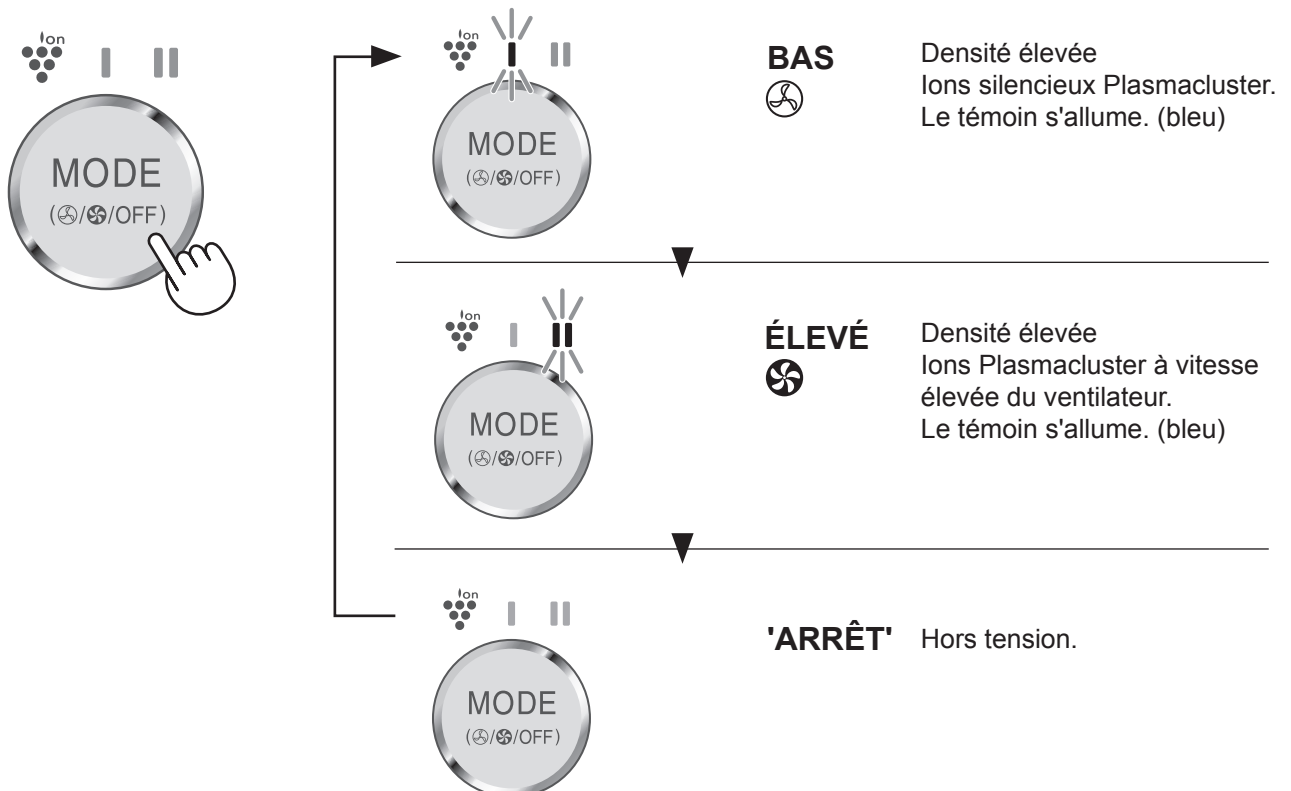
Ion I II

MODE
(/OFF)

Ion I II

MODE
(/OFF)

BAS

Densité élevée
Ions silencieux Plasmacluster.
Le témoin s'allume. (bleu)

Ion I II

MODE
(/OFF)

ÉLEVÉ

Densité élevée
Ions Plasmacluster à vitesse élevée du ventilateur.
Le témoin s'allume. (bleu)

Ion I II

MODE
(/OFF)

'ARRÊT' Hors tension.